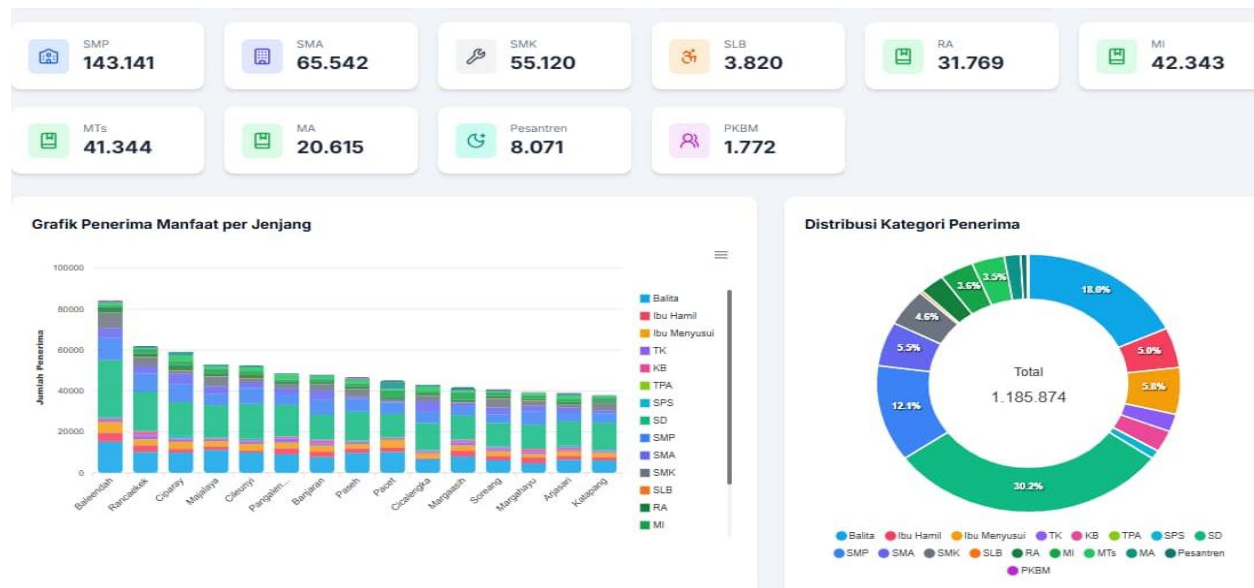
SMP
143.141

SMA
65.542

SMK
55.120

SLB
3.820

RA
31.769

MI
42.343

MTs
41.344

MA
20.615

Pesantren
8.071

PKBM
1.772

Grafik Penerima Manfaat per Jenjang

100000
80000
60000
40000
20000
0

Jumlah Penerima

Baleendah
Rancaekek
Ciparay
Majalaya
Cileunyi
Pangalen...
Banjaran
Paseh
Pacet
Cicalengka
Margaasih
Soreang
Margahayu
Arjasari
Katapang

Balita
Ibu Hamil
Ibu Menyusui
TK
KB
TPA
SPS
SD
SMP
SMA
SMK
SLB
RA
MI

Distribusi Kategori Penerima

Total
1.185.874

18.8%
5.0%
5.8%
30.2%
12.1%
5.5%
4.6%
3.6%
3.5%

Balita
Ibu Hamil
Ibu Menyusui
TK
KB
TPA
SPS
SD
SMP
SMA
SMK
SLB
RA
MI
MTs
MA
Pesantren
PKBM